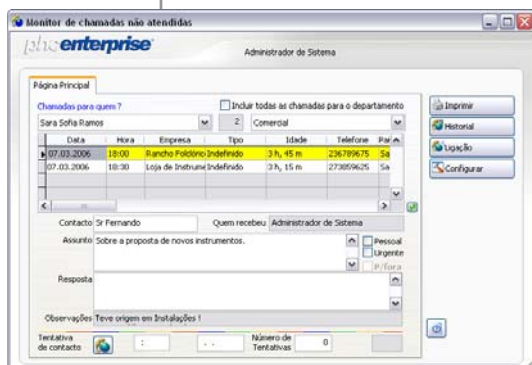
Monitor de chamadas não atendidas

phc enterprise

Administrador de Sistema

Página Principal

Chamadas para quem ?

Incluir todas as chamadas para o departamento

Sara Sofia Ramos

2

Comercial

| Data | Hora | Empresa | Tipo | Idade | Telefone | Pal |
|---|---|---|---|---|---|---|
| 07.03.2006 | 18:00 | Rancho Folclório | Indefinido | 3 h, 45 m | 236789675 | Sa |
| 07.03.2006 | 18:30 | Loja de Instrume | Indefinido | 3 h, 15 m | 273859625 | Sa |

Contacto Sr Fernando

Quem recebeu Administrador de Sistema

Assunto Sobre a proposta de novos instrumentos.

Pessoal

Urgente

P/fora

Resposta

Observações Teve origem em Instalações !

Tentativa de contacto

:

. .

Número de Tentativas

0

Imprimir

Historial

Ligação

Configurar